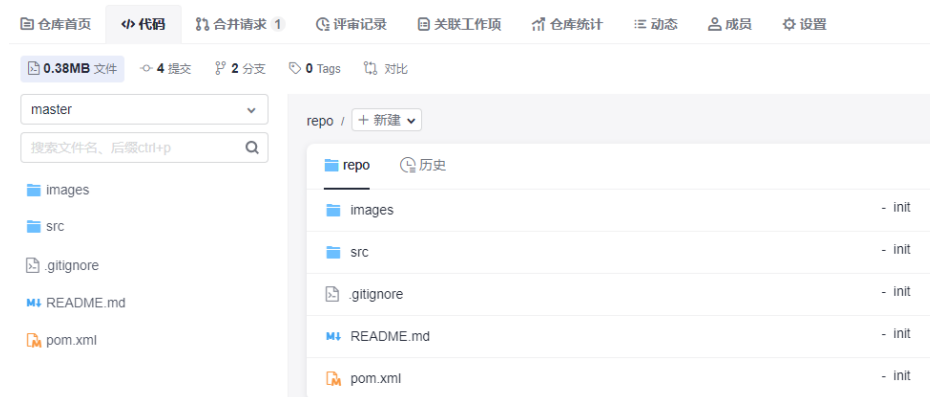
仓库首页 代码 合并请求 1 评审记录 关联工作项 仓库统计 动态 成员 设置

0.38MB 文件 4 提交 2 分支 0 Tags 对比

master

搜索文件名、后缀ctrl+p

images
src
.gitignore
README.md
pom.xml

repo / + 新建

repo 历史

| | |
|---|---|
| images | - init |
| src | - init |
| .gitignore | - init |
| README.md | - init |
| pom.xml | - init |